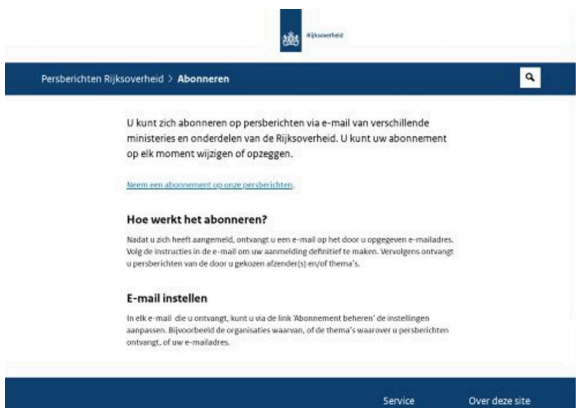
Rijksoverheid

Persberichten Rijksoverheid > Abonneren

U kunt zich abonneren op persberichten via e-mail van verschillende ministeries en onderdelen van de Rijksoverheid. U kunt uw abonnement op elk moment wijzigen of opzeggen.

Neem een abonnement op onze persberichten.

Hoe werkt het abonneren?

Nadat u zich heeft aangemeld, ontvangt u een e-mail op het door u opgegeven e-mailadres. Volg de instructies in de e-mail om uw aanmelding definitief te maken. Vervolgens ontvangt u persberichten van de door u gekozen afzender(s) en/of thema's.

E-mail instellen

In elk e-mail die u ontvangt, kunt u via de link 'Abonnement beheren' de instellingen aanpassen. Bijvoorbeeld de organisaties waarvan, of de thema's waarover u persberichten ontvangt, of uw e-mailadres.

Service

Over deze site